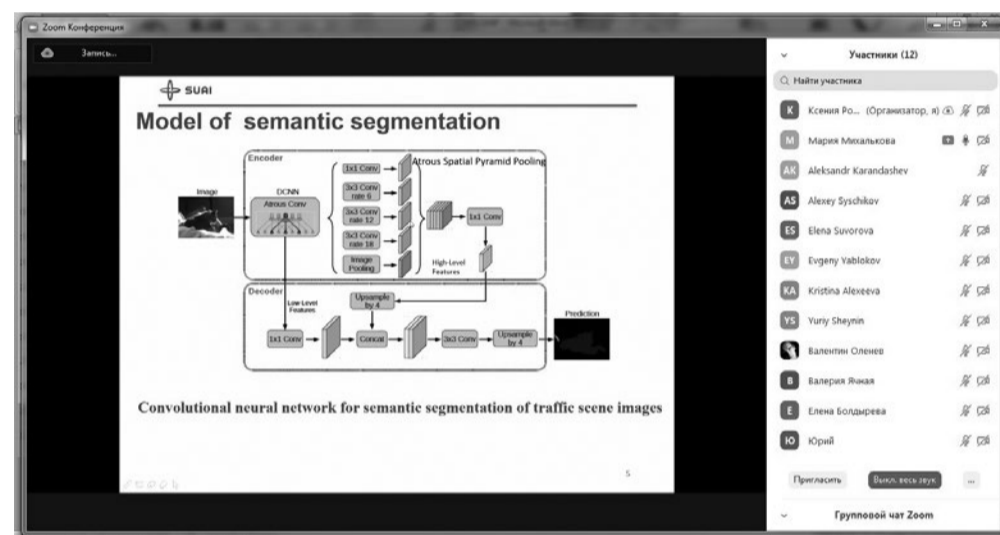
Zoom Конференция

Запись...

SUAI

Model of semantic segmentation

Encoder

Image

DCNN

Atrous Conv

1x1 Conv

3x3 Conv rate 6

3x3 Conv rate 12

3x3 Conv rate 18

Image Pooling

Atrous Spatial Pyramid Pooling

1x1 Conv

High-Level Features

Decoder

Low-Level Features

Upsample by 4

1x1 Conv

Concat

3x3 Conv

Upsample by 4

Prediction

Convolutional neural network for semantic segmentation of traffic scene images

5

Участники (12)

Найти участника

К Ксения Ро... (Организатор, я)

М Мария Михалькова

AK Aleksandr Karandashev

AS Alexey Syschikov

ES Elena Suvorova

EY Evgeny Yablokov

KA Kristina Alexeeva

YS Yuriy Sheynin

Валентин Оленев

В Валерия Ячная

Е Елена Болдырева

Ю Юрий

Пригласить

Выкл. весь звук

...

Групповой чат Zoom